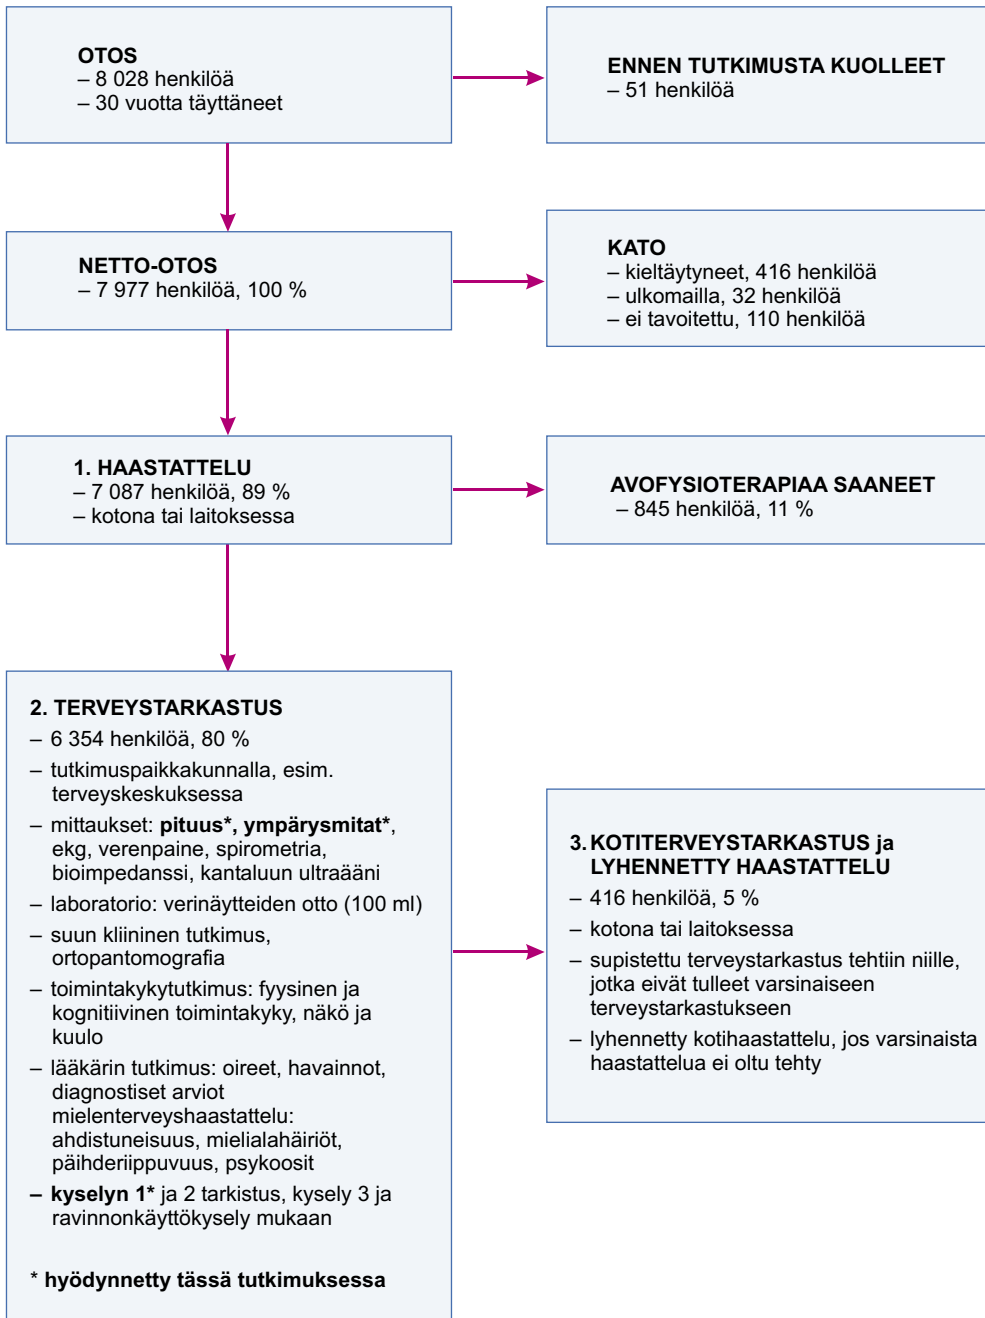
OTOS
– 8 028 henkilöä
– 30 vuotta täyttäneet

ENNEN TUTKIMUSTA KUOLLEET
– 51 henkilöä

NETTO-OTOS
– 7 977 henkilöä, 100 %

KATO
– kieltäytyneet, 416 henkilöä
– ulkomailla, 32 henkilöä
– ei tavoitettu, 110 henkilöä

1. HAASTATTELU
– 7 087 henkilöä, 89 %
– kotona tai laitoksessa

AVOFYSIOTERAPIAA SAANEET
– 845 henkilöä, 11 %

2. TERVEYSTARKASTUS
– 6 354 henkilöä, 80 %
– tutkimuspaikkakunnalla, esim. terveyskeskuksessa
– mittaukset: **pituus\***, **ympärysmitat\***, ekg, verenpaine, spirometria, bioimpedanssi, kantaluun ultraääni
– laboratorio: verinäytteiden otto (100 ml)
– suun kliininen tutkimus, ortopantomografia
– toimintakykytutkimus: fyysinen ja kognitiivinen toimintakyky, näkö ja kuulo
– lääkärin tutkimus: oireet, havainnot, diagnostiset arviot mielenterveyshaastattelu: ahdistuneisuus, mielialahäiriöt, päihderiippuvuus, psykoosit
– **kyselyn 1\*** ja 2 tarkistus, kysely 3 ja ravinnonkäyttökysely mukaan

\* **hyödynnetty tässä tutkimuksessa**

3. KOTITERVEYSTARKASTUS ja LYHENNETTY HAASTATTELU
– 416 henkilöä, 5 %
– kotona tai laitoksessa
– supistettu terveystarkastus tehtiin niille, jotka eivät tulleet varsinaiseen terveystarkastukseen
– lyhennetty kotihaastattelu, jos varsinaista haastattelua ei oltu tehty